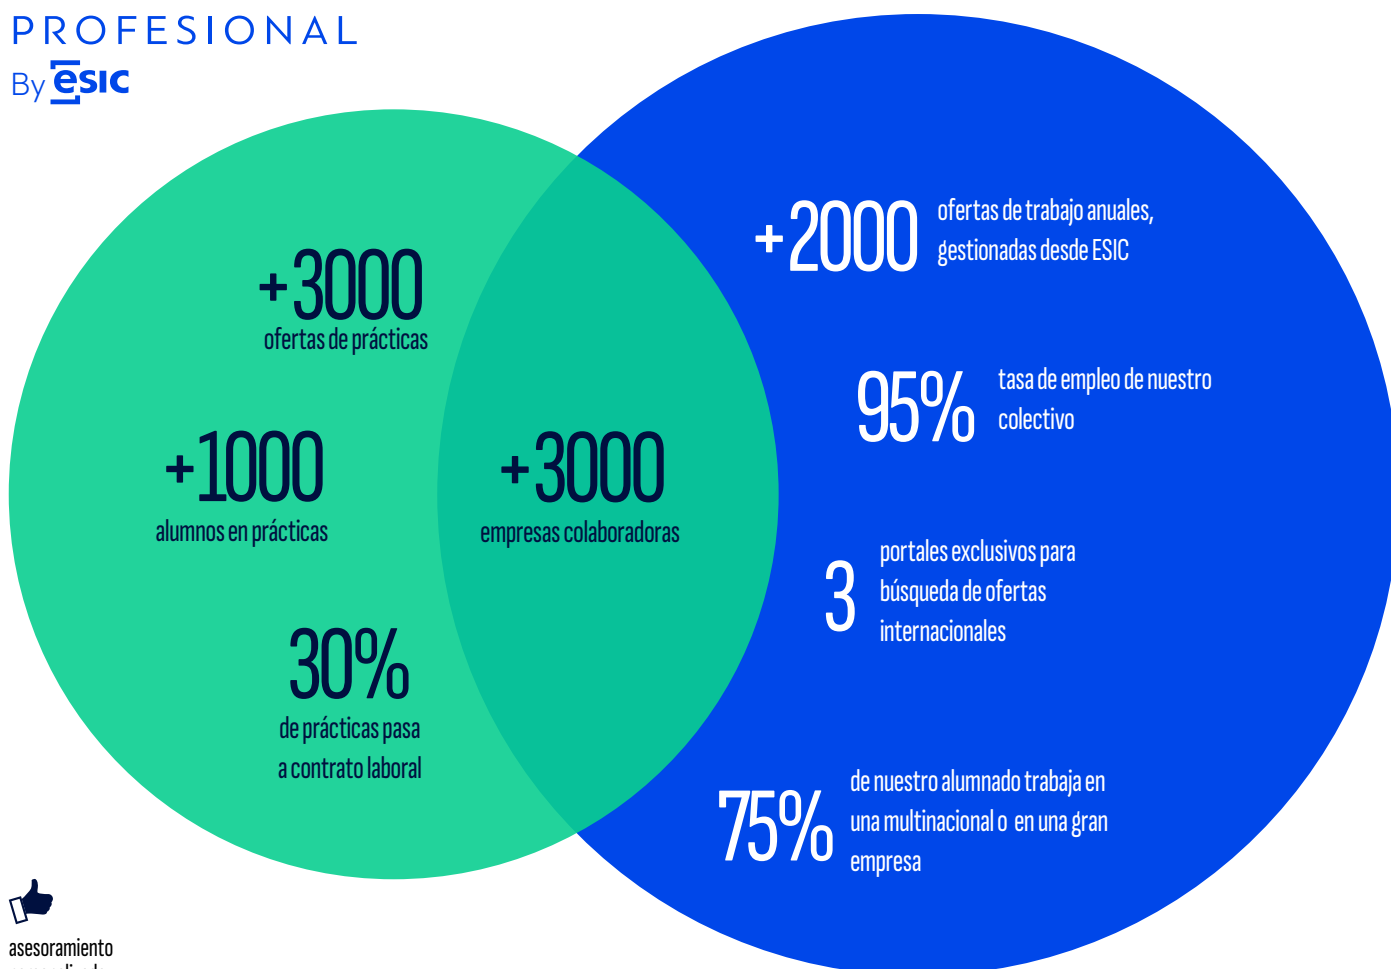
PROFESIONAL
By ESIC

+3000
ofertas de prácticas

+1000
alumnos en prácticas

+3000
empresas colaboradoras

30%
de prácticas pasa a contrato laboral

+2000 ofertas de trabajo anuales, gestionadas desde ESIC

95% tasa de empleo de nuestro colectivo

3 portales exclusivos para búsqueda de ofertas internacionales

75% de nuestro alumnado trabaja en una multinacional o en una gran empresa

asesoramiento
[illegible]